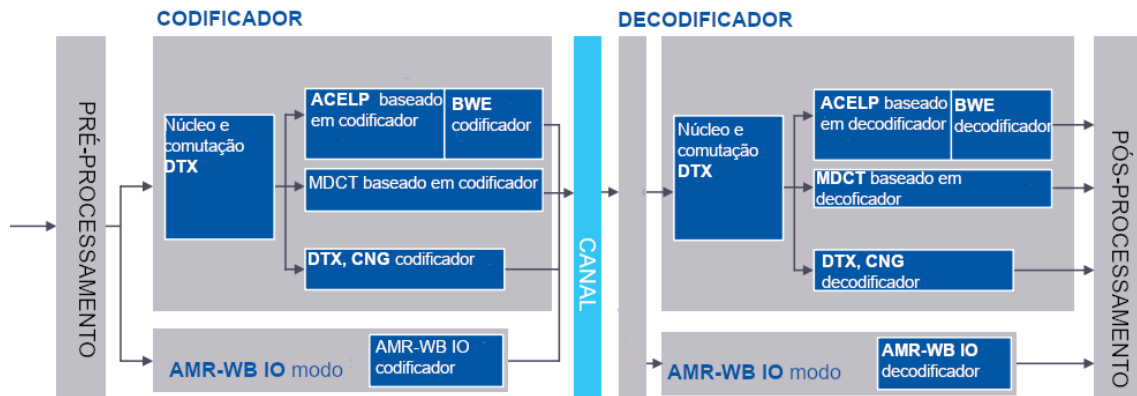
CODIFICADOR

PRÉ-PROCESSAMENTO

Núcleo e comutação DTX

ACELP baseado em codificador

BWE codificador

MDCT baseado em codificador

DTX, CNG codificador

AMR-WB IO modo

AMR-WB IO codificador

CANAL

DECODIFICADOR

Núcleo e comutação DTX

ACELP baseado em decodificador

BWE decodificador

MDCT baseado em decoficador

DTX, CNG decodificador

AMR-WB IO modo

AMR-WB IO decodificador

PÓS-PROCESSAMENTO